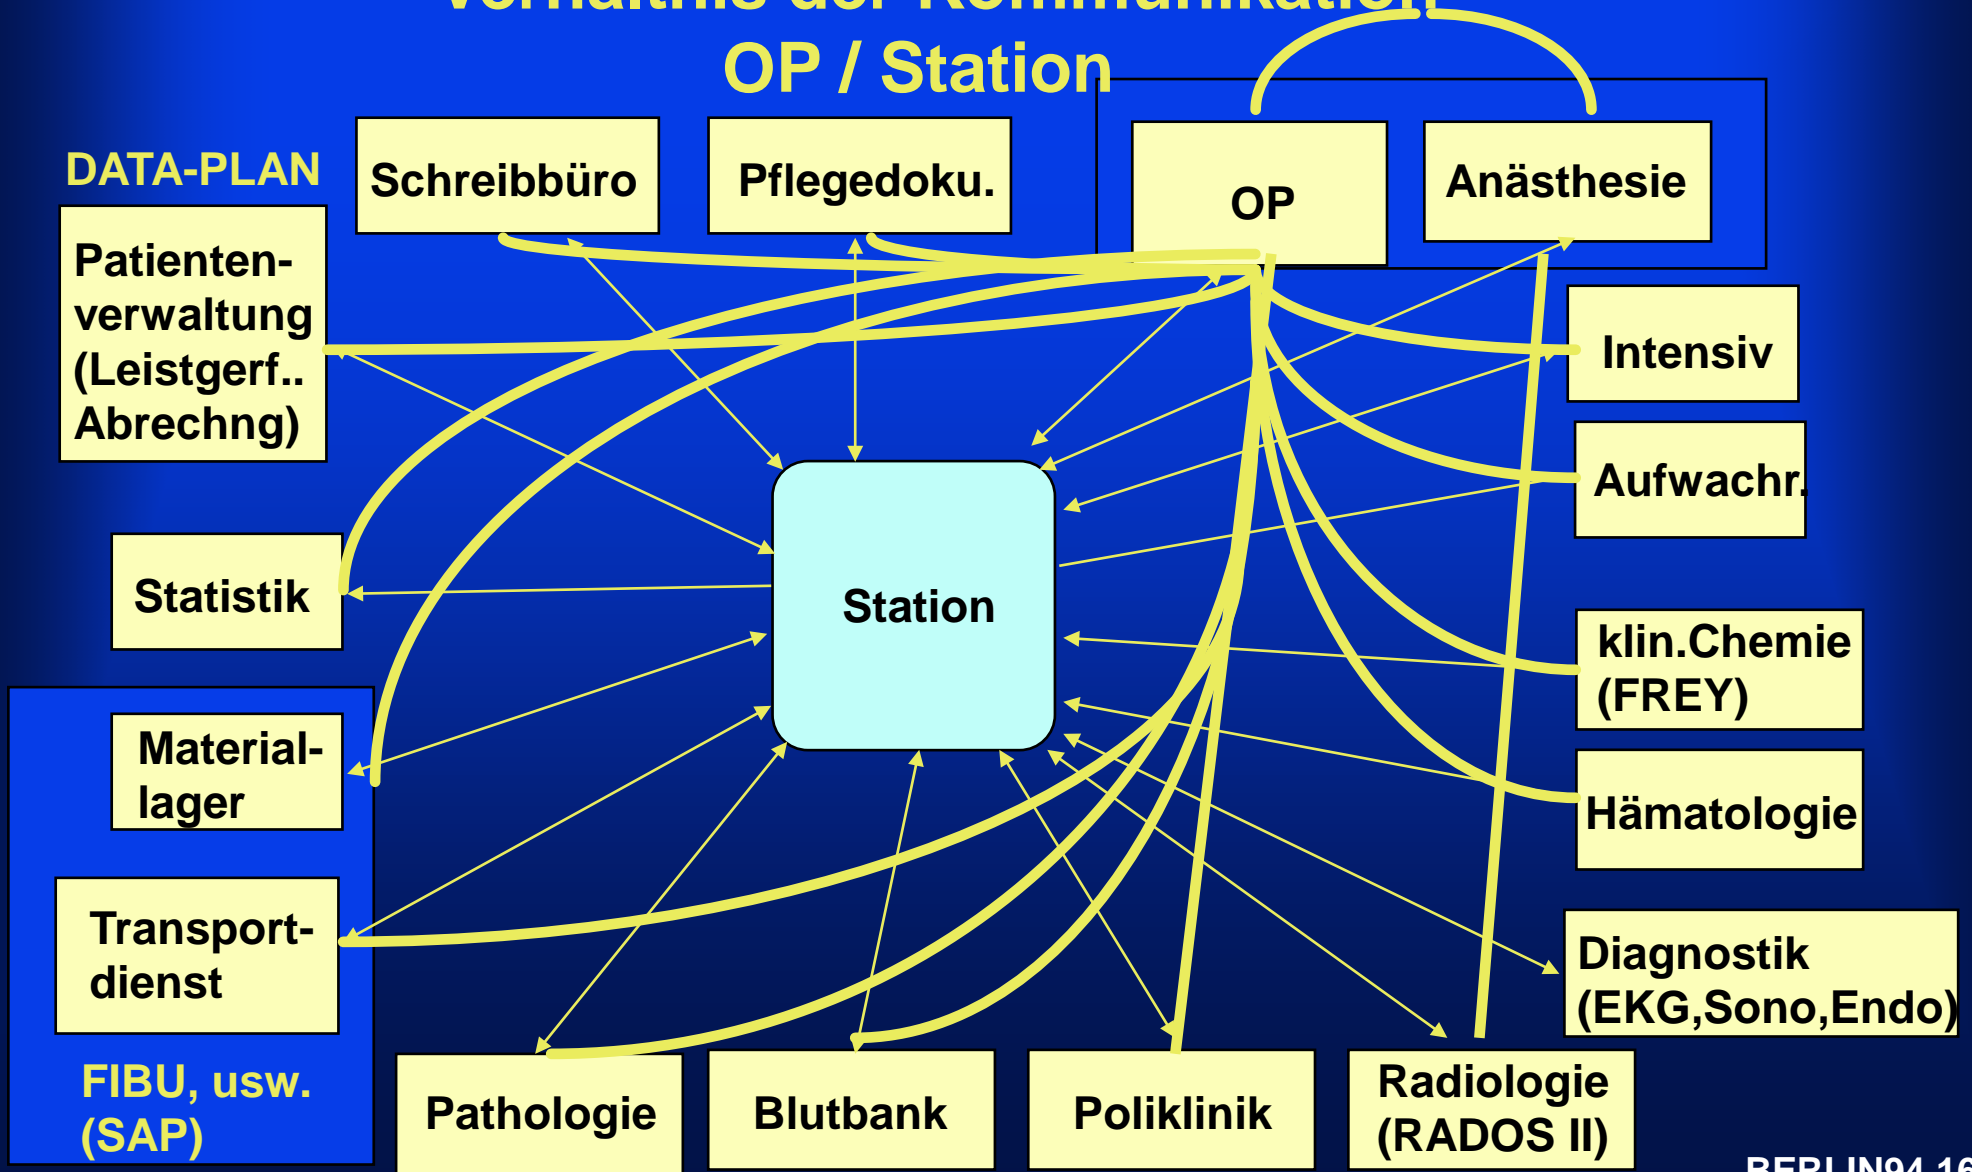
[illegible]
OP / Station

DATA-PLAN

Schreibbüro

Pflegedoku.

OP

Anästhesie

Patienten-verwaltung (Leistgerf.. Abrechng)

Intensiv

Aufwachr.

Station

Statistik

klin.Chemie (FREY)

Material-lager

Hämatologie

Transport-dienst

Diagnostik (EKG,Sono,Endo)

FIBU, usw. (SAP)

Pathologie

Blutbank

Poliklinik

Radiologie (RADOS II)

BERLIN94 16